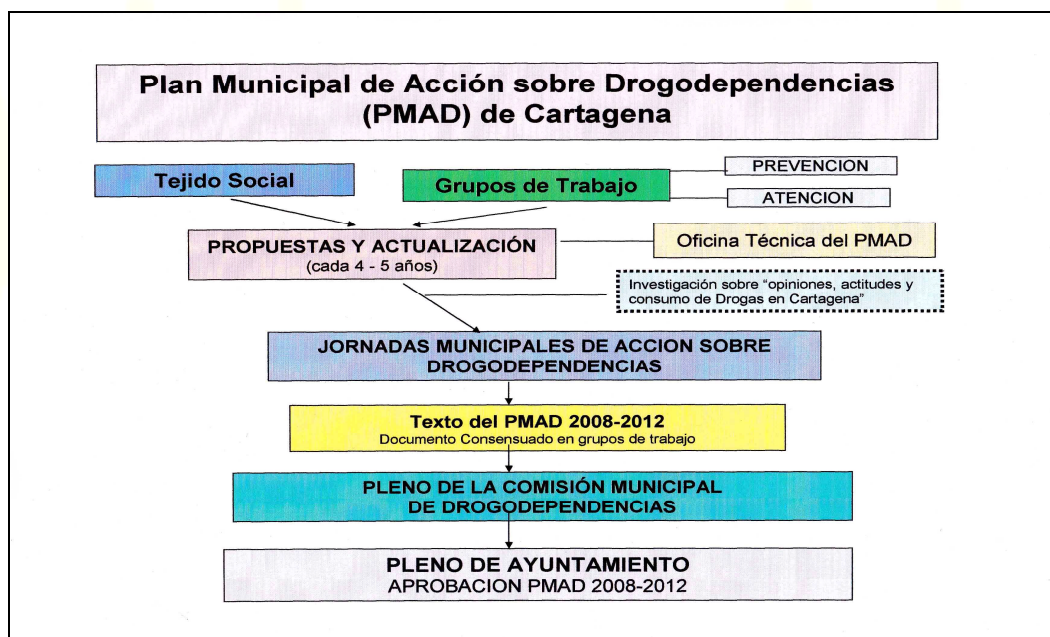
Plan Municipal de Acción sobre Drogodependencias (PMAD) de Cartagena

Tejido Social

Grupos de Trabajo

PREVENCION

ATENCION

PROPUESTAS Y ACTUALIZACIÓN
(cada 4 - 5 años)

Oficina Técnica del PMAD

Investigación sobre "opiniones, actitudes y consumo de Drogas en Cartagena"

JORNADAS MUNICIPALES DE ACCION SOBRE DROGODEPENDENCIAS

Texto del PMAD 2008-2012
Documento Consensuado en grupos de trabajo

PLENO DE LA COMISIÓN MUNICIPAL DE DROGODEPENDENCIAS

PLENO DE AYUNTAMIENTO
APROBACION PMAD 2008-2012